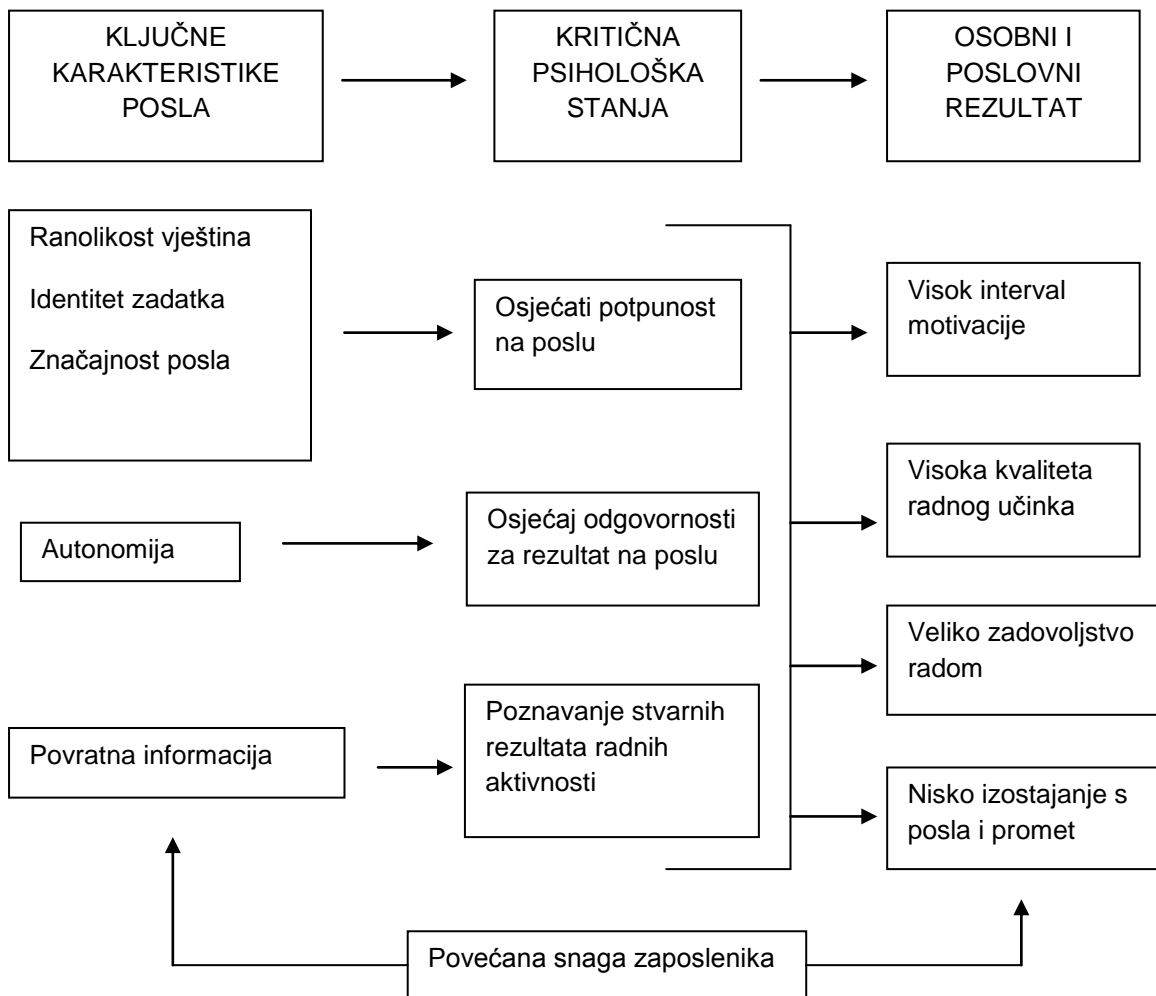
KLJUČNE KARAKTERISTIKE POSLA

KRITIČNA PSIHOLOŠKA STANJA

OSOBNI I POSLOVNI REZULTAT

Ranolikost vještina

Identitet zadatka

Značajnost posla

Osjećati potpunost na poslu

Visok interval motivacije

Autonomija

Osjećaj odgovornosti za rezultat na poslu

Visoka kvaliteta radnog učinka

Veliko zadovoljstvo radom

Povratna informacija

Poznavanje stvarnih rezultata radnih aktivnosti

Nisko izostajanje s posla i promet

Povećana snaga zaposlenika